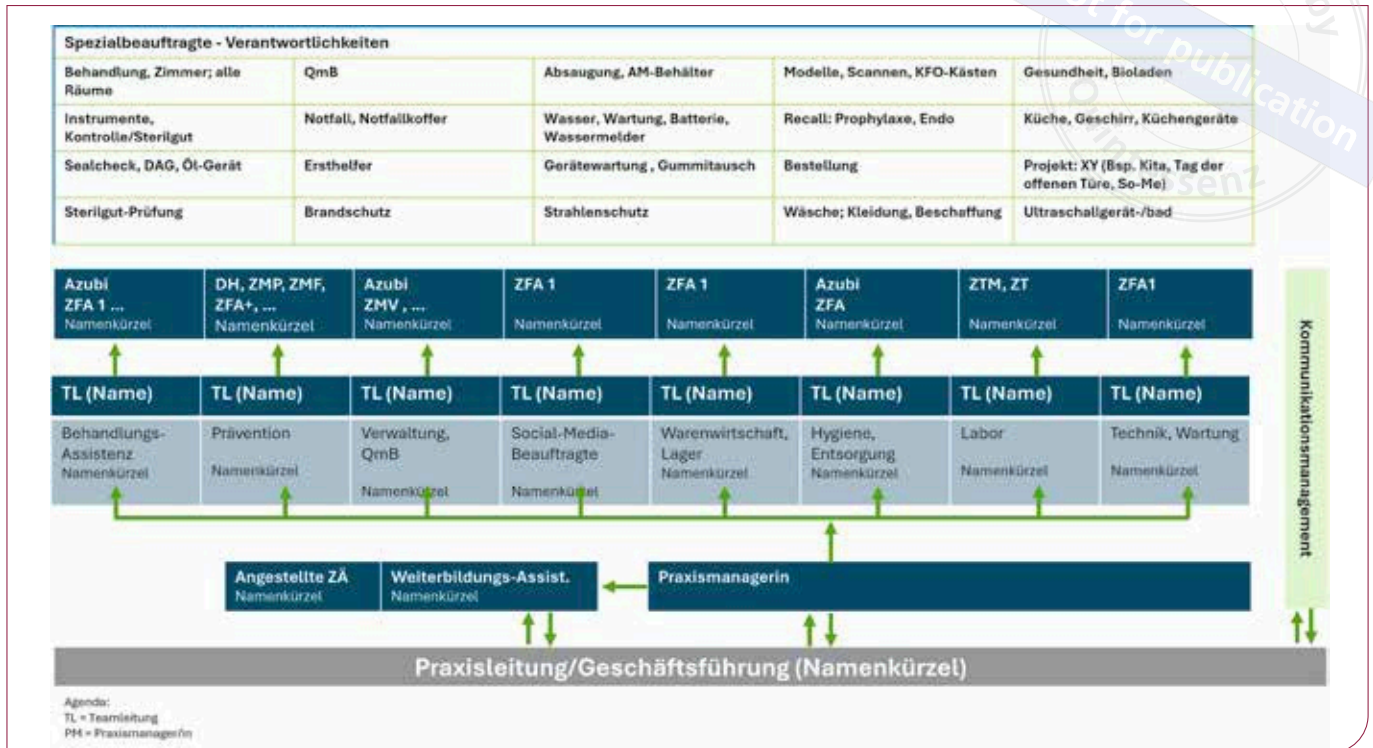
Spezialbeauftragte - Verantwortlichkeiten

| | | | | |
|---|---|---|---|---|
| Behandlung, Zimmer; alle Räume | QmB | Absaugung, AM-Behälter | Modelle, Scannen, KFO-Kästen | Gesundheit, Bioladen |
| Instrumente, Kontrolle/Sterilgut | Notfall, Notfallkoffer | Wasser, Wartung, Batterie, Wassermelder | Recall: Prophylaxe, Endo | Küche, Geschirr, Küchengeräte |
| Sealcheck, DAG, Öl-Gerät | Ersthelfer | Gerätewartung , Gummitausch | Bestellung | Projekt: XY (Bsp. Kita, Tag der offenen Türe, So-Me) |
| Sterilgut-Prüfung | Brandschutz | Strahlenschutz | Wäsche; Kleidung, Beschaffung | Ultraschallgerät-/bad |

Azubi ZFA 1 ... Namenkürzel
DH, ZMP, ZMF, ZFA+, ... Namenkürzel
Azubi ZMV , ... Namenkürzel
ZFA 1 Namenkürzel
ZFA 1 Namenkürzel
Azubi ZFA Namenkürzel
ZTM, ZT Namenkürzel
ZFA1 Namenkürzel

TL (Name) Behandlungs-Assistenz Namenkürzel
TL (Name) Prävention Namenkürzel
TL (Name) Verwaltung, QmB Namenkürzel
TL (Name) Social-Media-Beauftragte Namenkürzel
TL (Name) Warenwirtschaft, Lager Namenkürzel
TL (Name) Hygiene, Entsorgung Namenkürzel
TL (Name) Labor Namenkürzel
TL (Name) Technik, Wartung Namenkürzel

Kommunikationsmanagement

Angestellte ZÄ Namenkürzel
Weiterbildungs-Assist. Namenkürzel
Praxismanagerin

Praxisleitung/Geschäftsführung (Namenkürzel)

Agenda:
TL = Teamleitung
PM = Praxismanager/in

not for publication